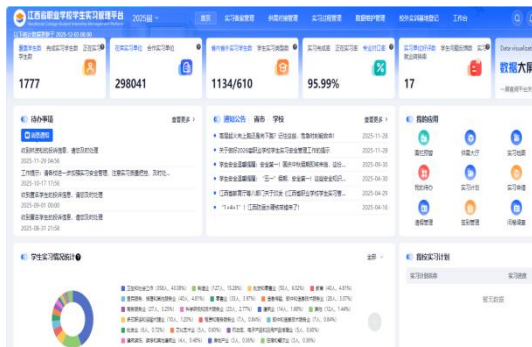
江西省职业学校学生实习管理平台 2025届

首页 实习信息管理 岗前培训管理 实习过程管理 数据统计管理 校外实习基地建设 工作台

1777

298041

1134/610

95.99%

17

数据大屏

待办事项 查看更多 >

通知公告 通告 学校 查看更多 >

2025-11-28

2025-11-28

2025-06-30

2025-06-30

2025-04-28

2025-04-28

2025-04-18

我的应用

学生实习情况统计

全部

指导实习计划

暂无数据